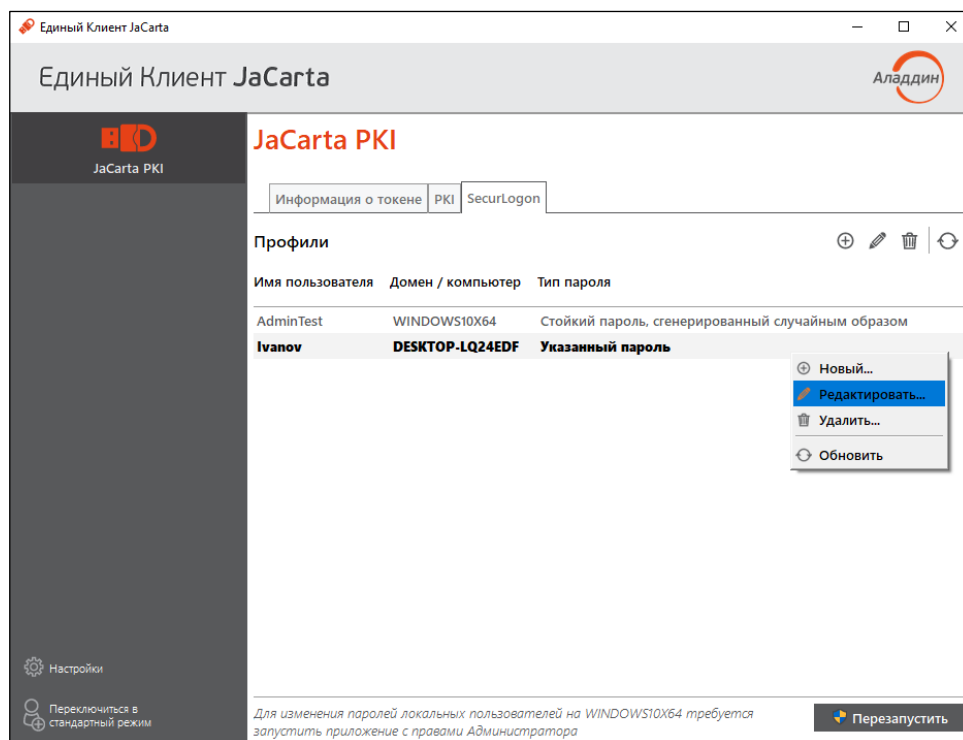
Единый Клиент JaCarta

Единый Клиент JaCarta

Аладдин

JaCarta PKI

JaCarta PKI

Информация о токене | PKI | SecurLogon

Профили

| Имя пользователя | Домен / компьютер | Тип пароля |
|---|---|---|
| AdminTest | WINDOWS10X64 | Стойкий пароль, сгенерированный случайным образом |
| Ivanov | DESKTOP-LQ24EDF | Указанный пароль |

Новый...
Редактировать...
Удалить...
Обновить

Настройки

Переключиться в стандартный режим

Для изменения паролей локальных пользователей на WINDOWS10X64 требуется запустить приложение с правами Администратора

Перезапустить